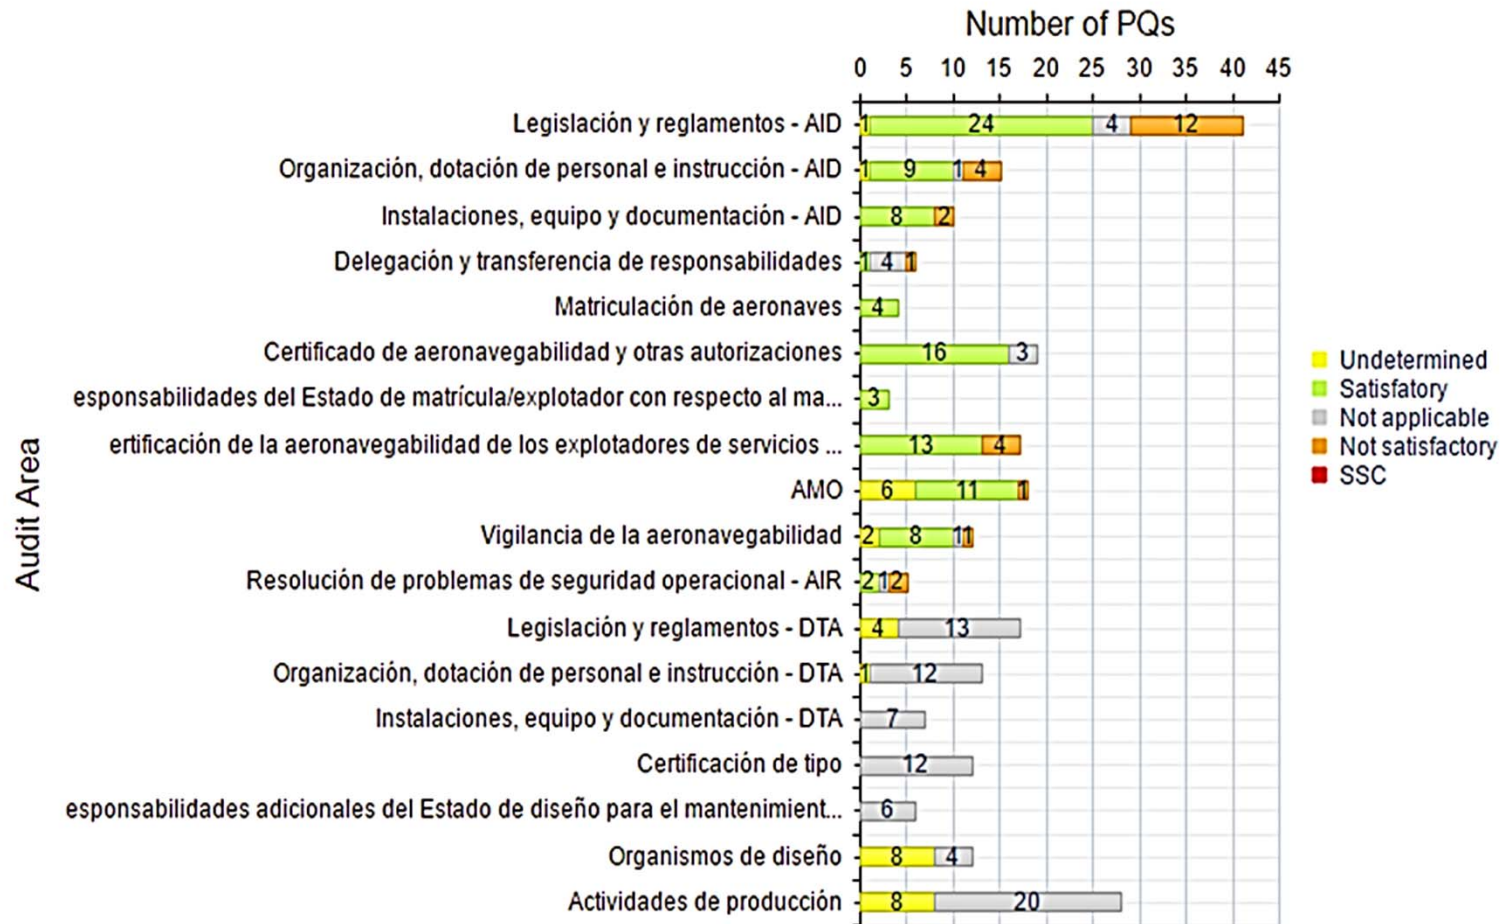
Number of PQs

0 5 10 15 20 25 30 35 40 45

Audit Area

Legislación y reglamentos - AID 1 24 4 12
Organización, dotación de personal e instrucción - AID 1 9 1 4
Instalaciones, equipo y documentación - AID 8 2
Delegación y transferencia de responsabilidades 1 4 1
Matriculación de aeronaves 4
Certificado de aeronavegabilidad y otras autorizaciones 16 3
esponsabilidades del Estado de matrícula/explotador con respecto al ma... 3
ertificación de la aeronavegabilidad de los explotadores de servicios ... 13 4
AMO 6 11 1
Vigilancia de la aeronavegabilidad 2 8 1 1
Resolución de problemas de seguridad operacional - AIR 2 1 2
Legislación y reglamentos - DTA 4 13
Organización, dotación de personal e instrucción - DTA 1 12
Instalaciones, equipo y documentación - DTA 7
Certificación de tipo 12
esponsabilidades adicionales del Estado de diseño para el mantenimient... 6
Organismos de diseño 8 4
Actividades de producción 8 20

Undetermined
Satisfatory
Not applicable
Not satisfactory
SSC